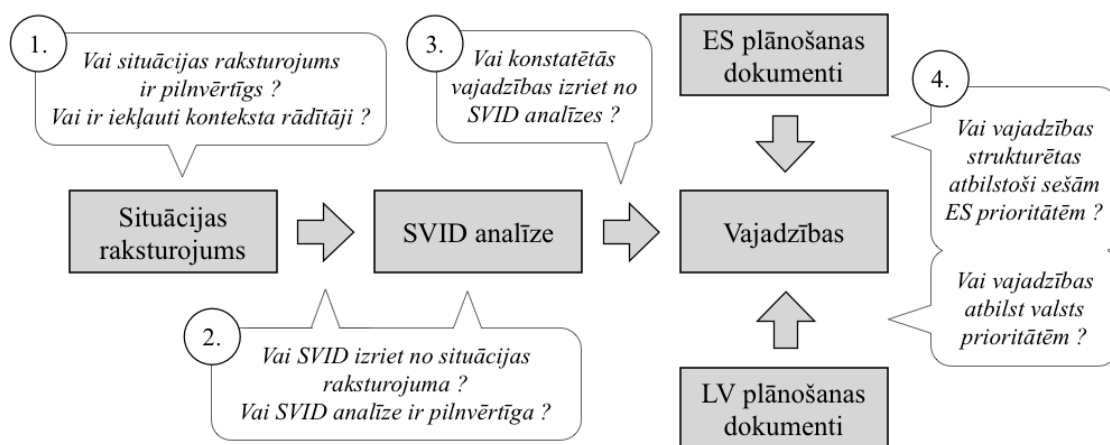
1.

Vai situācijas raksturojums ir pilnvērtīgs ?
Vai ir iekļauti konteksta rādītāji ?

3.

Vai konstatētās vajadzības izriet no SVID analīzes ?

ES plānošanas dokumenti

4.

Vai vajadzības strukturētas atbilstoši sešām ES prioritātēm ?

Situācijas raksturojums

SVID analīze

Vajadzības

Vai vajadzības atbilst valsts prioritātēm ?

2.

Vai SVID izriet no situācijas raksturojuma ?
Vai SVID analīze ir pilnvērtīga ?

LV plānošanas dokumenti